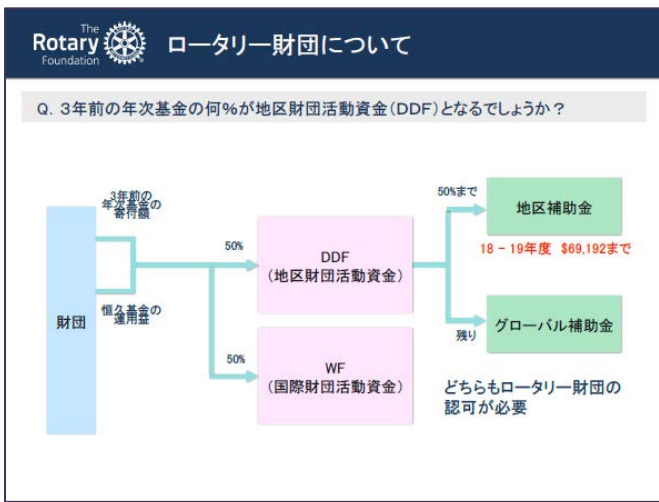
The Rotary Foundation ロータリー財団について

Q. 3年前の年次基金の何%が地区財団活動資金（DDF）となるでしょうか？

財団

3年前の年次基金の寄付額

恒久基金の運用益

50%

DDF
（地区財団活動資金）

50%

WF
（国際財団活動資金）

50%まで

地区補助金

18 － 19年度　$69,192まで

残り

グローバル補助金

どちらもロータリー財団の認可が必要